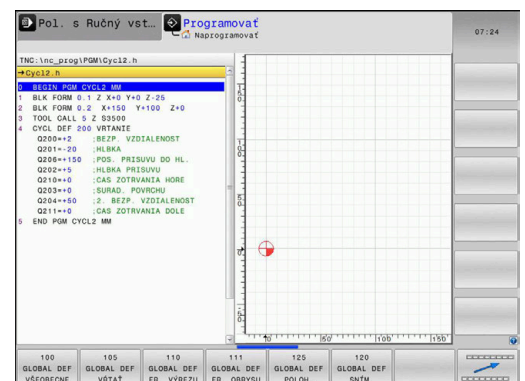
Pol. s Ručný vst...

Programovať
Naprogramovať

07:24

TNC:\nc_prog\PGM\Cycl2.h

→Cycl2.h

0 BEGIN PGM CYCL2 MM
1 BLK FORM 0.1 Z X+0 Y+0 Z-25
2 BLK FORM 0.2 X+150 Y+100 Z+0
3 TOOL CALL 5 Z S3500
4 CYCL DEF 200 VRTANIE
Q200=+2 ;BEZP. VZDIALENOST
Q201=-20 ;HLBKA
Q206=+150 ;POS. PRISUVU DO HL.
Q202=+5 ;HLBKA PRISUVU
Q210=+0 ;CAS ZOTRVANIA HORE
Q203=+0 ;SURAD. POVRCHU
Q204=+50 ;2. BEZP. VZDIALENOST
Q211=+0 ;CAS ZOTRVANIA DOLE
5 END PGM CYCL2 MM

0
50
100
150

100 GLOBAL DEF VŠEOBECNE
105 GLOBAL DEF VŔTAŤ
110 GLOBAL DEF FR. VÝREZU
111 GLOBAL DEF FR. OBRYSU
125 GLOBAL DEF POLOH
120 GLOBAL DEF SNÍM